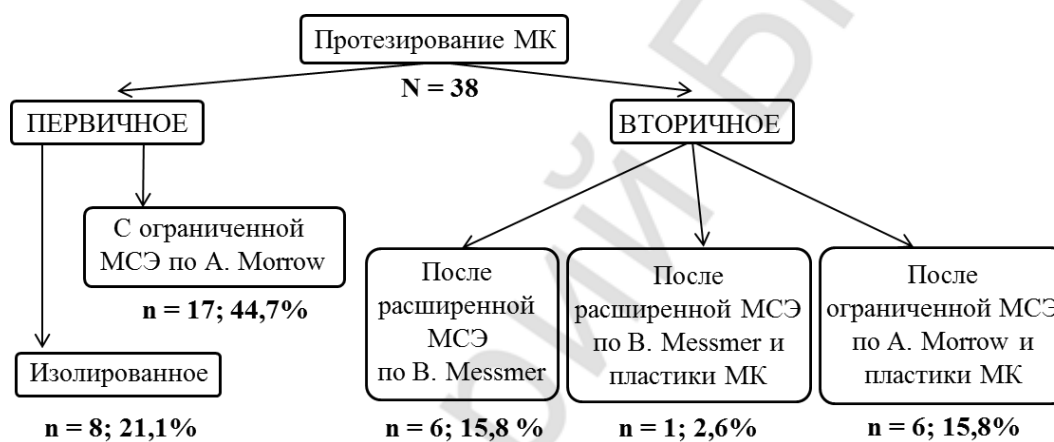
Протезирование МК

N = 38

ПЕРВИЧНОЕ

ВТОРИЧНОЕ

С ограниченной МСЭ по А. Morrow

n = 17; 44,7%

Изолированное

n = 8; 21,1%

После расширенной МСЭ по В. Messmer

n = 6; 15,8 %

После расширенной МСЭ по В. Messmer и пластики МК

n = 1; 2,6%

После ограниченной МСЭ по А. Morrow и пластики МК

n = 6; 15,8%